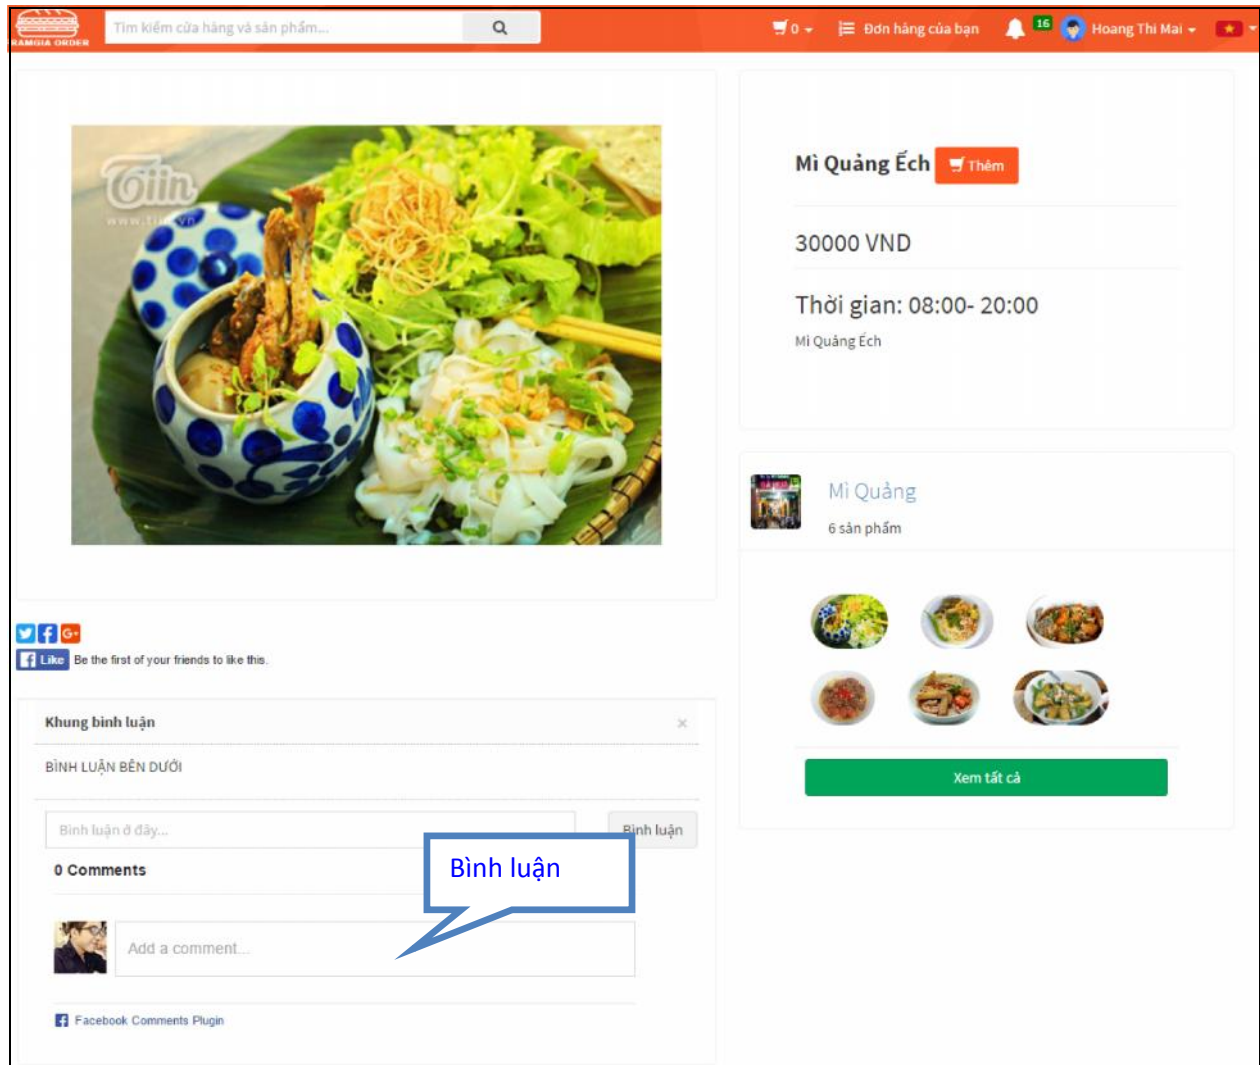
RAMGIA ORDER

Tìm kiếm cửa hàng và sản phẩm...

0 Đơn hàng của bạn 16 Hoang Thi Mai

Tiin
www.tiin.vn

Mì Quảng Ếch Thêm

30000 VND

Thời gian: 08:00- 20:00

Mì Quảng Ếch

Mì Quảng

6 sản phẩm

Xem tất cả

Like Be the first of your friends to like this.

Khung bình luận ×

BÌNH LUẬN BÊN DƯỚI

Bình luận ở đây... Bình luận

0 Comments

Bình luận

Add a comment...

Facebook Comments Plugin